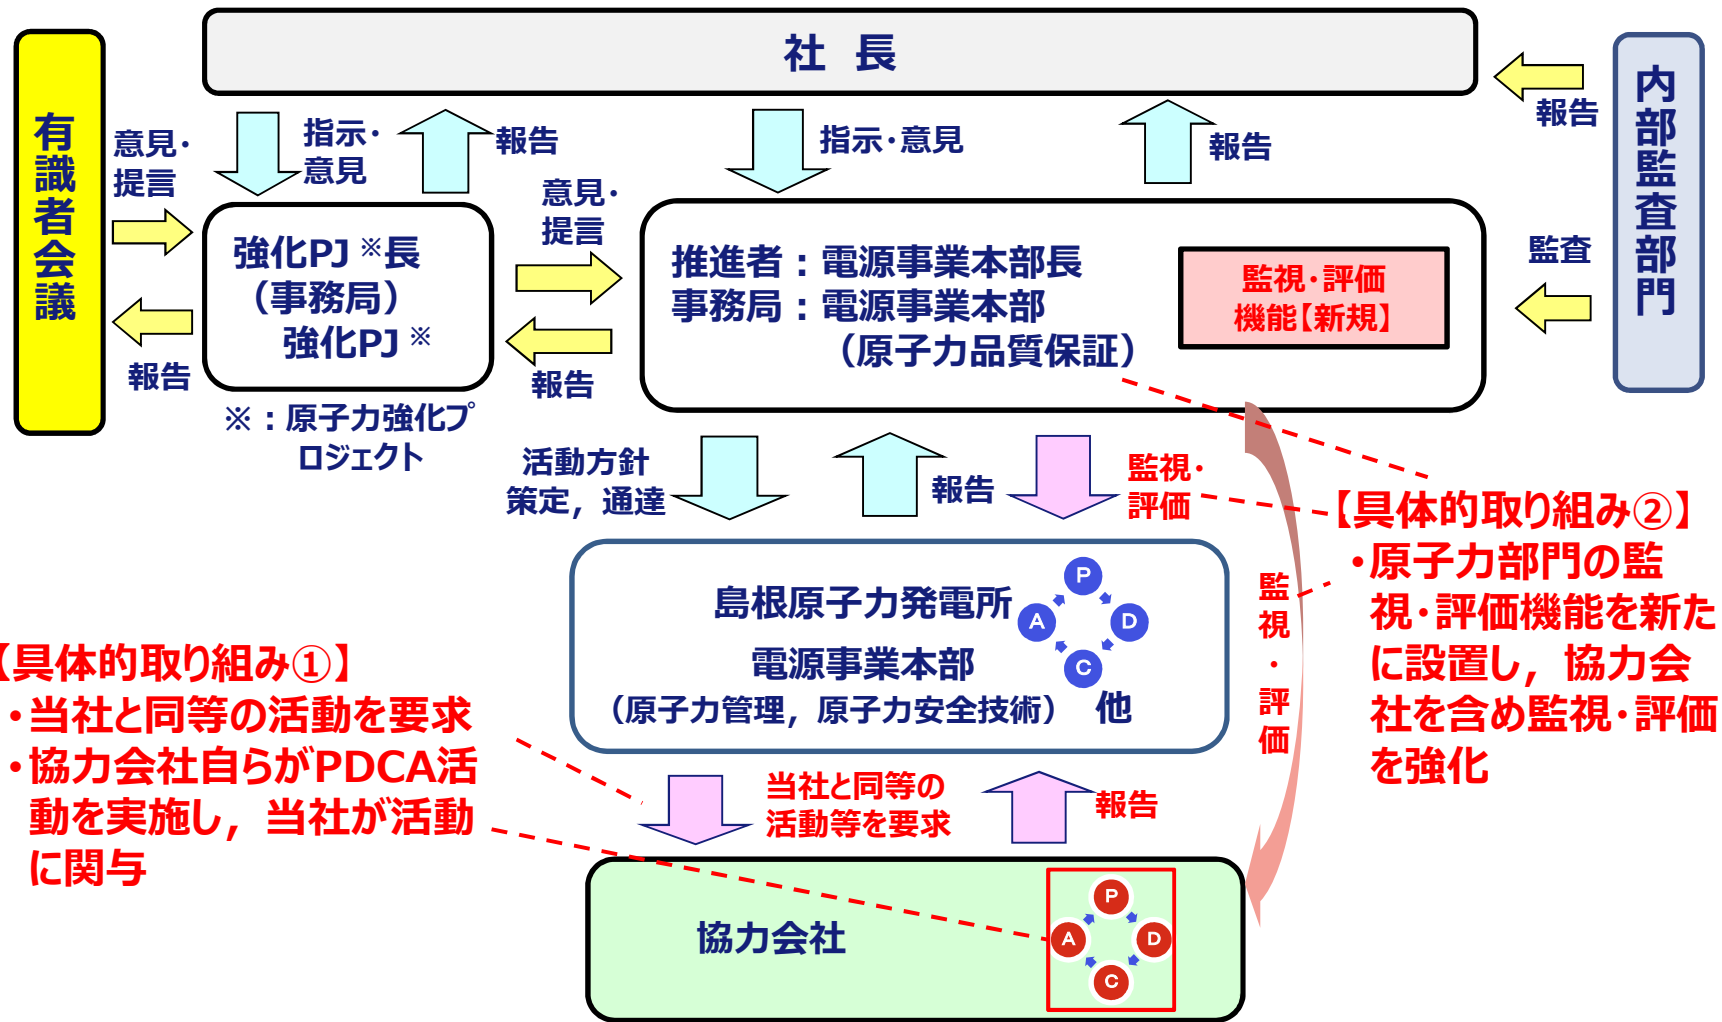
社　長

有識者会議

意見・提言

報告

指示・意見

報告

強化PJ ※長
（事務局）
強化PJ ※

※：原子力強化プロジェクト

意見・提言

報告

指示・意見

報告

推進者：電源事業本部長
事務局：電源事業本部
（原子力品質保証）

監視・評価機能【新規】

内部監査部門

報告

監査

活動方針策定，通達

報告

監視・評価

【具体的取り組み②】
・原子力部門の監視・評価機能を新たに設置し，協力会社を含め監視・評価を強化

島根原子力発電所
電源事業本部
（原子力管理，原子力安全技術）　他

P
D
C
A

監視・評価

【具体的取り組み①】
・当社と同等の活動を要求
・協力会社自らがPDCA活動を実施し，当社が活動に関与

当社と同等の活動等を要求

報告

協力会社

P
D
C
A